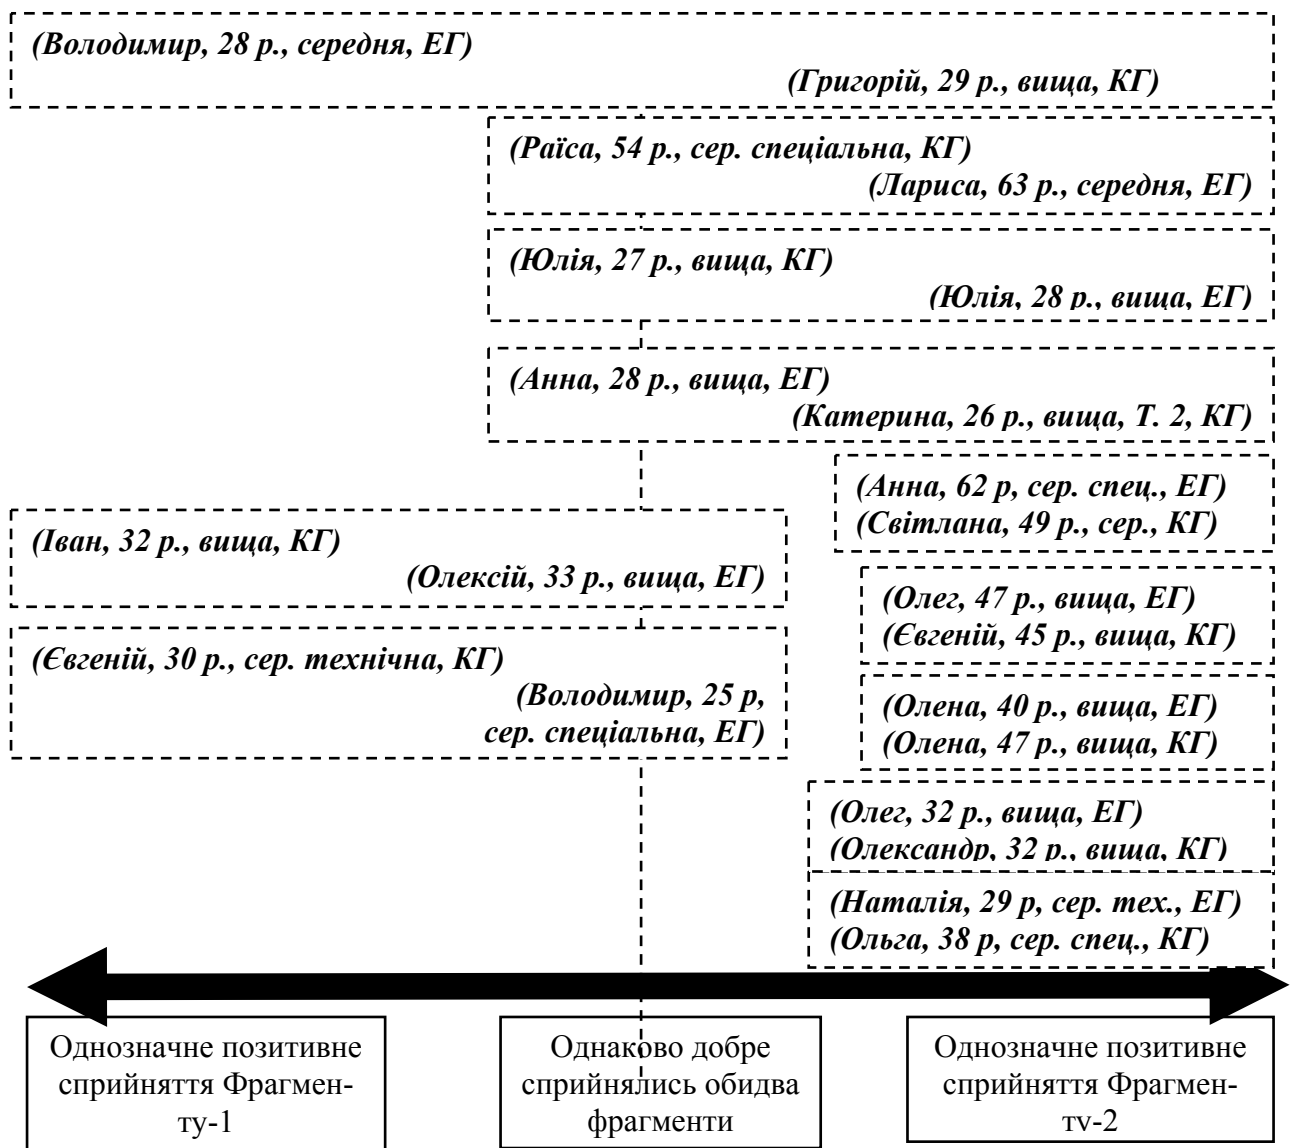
(Володимир, 28 р., середня, ЕГ)
(Григорій, 29 р., вища, КГ)

(Раїса, 54 р., сер. спеціальна, КГ)
(Лариса, 63 р., середня, ЕГ)

(Юлія, 27 р., вища, КГ)
(Юлія, 28 р., вища, ЕГ)

(Анна, 28 р., вища, ЕГ)
(Катерина, 26 р., вища, Т. 2, КГ)

(Анна, 62 р, сер. спец., ЕГ)
(Світлана, 49 р., сер., КГ)

(Іван, 32 р., вища, КГ)
(Олексій, 33 р., вища, ЕГ)

(Олег, 47 р., вища, ЕГ)
(Євгеній, 45 р., вища, КГ)

(Євгеній, 30 р., сер. технічна, КГ)
(Володимир, 25 р, сер. спеціальна, ЕГ)

(Олена, 40 р., вища, ЕГ)
(Олена, 47 р., вища, КГ)

(Олег, 32 р., вища, ЕГ)
(Олександр, 32 р., вища, КГ)

(Наталія, 29 р, сер. тех., ЕГ)
(Ольга, 38 р, сер. спец., КГ)

Однозначне позитивне сприйняття Фрагменту-1

Однаково добре сприйнялись обидва фрагменти

Однозначне позитивне сприйняття Фрагменту-2